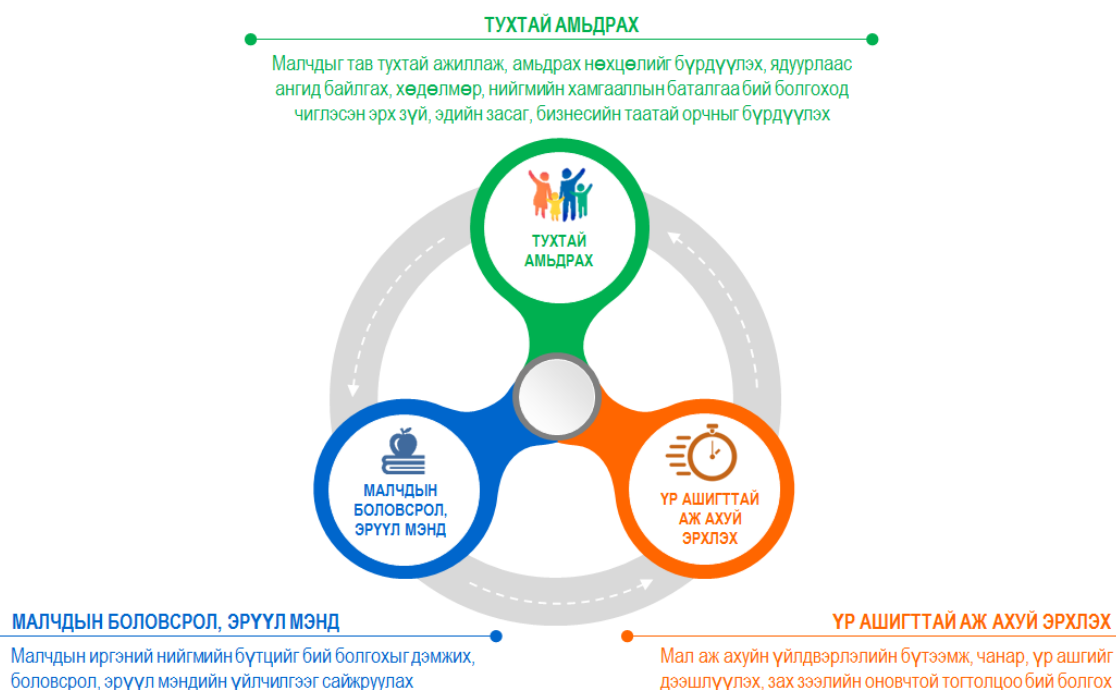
ТУХТАЙ АМЬДРАХ

Малчдыг тав тухтай ажиллаж, амьдрах нөхцөлийг бүрдүүлэх, ядуурлаас ангид байлгах, хөдөлмөр, нийгмийн хамгааллын баталгаа бий болгоход чиглэсэн эрх зүй, эдийн засаг, бизнесийн таатай орчныг бүрдүүлэх

ТУХТАЙ АМЬДРАХ

МАЛЧДЫН БОЛОВСРОЛ, ЭРҮҮЛ МЭНД

ҮР АШИГТТАЙ АЖ АХУЙ ЭРХЛЭХ

МАЛЧДЫН БОЛОВСРОЛ, ЭРҮҮЛ МЭНД

Малчдын иргэний нийгмийн бүтцийг бий болгохыг дэмжих, боловсрол, эрүүл мэндийн үйлчилгээг сайжруулах

ҮР АШИГТТАЙ АЖ АХУЙ ЭРХЛЭХ

Мал аж ахуйн үйлдвэрлэлийн бүтээмж, чанар, үр ашгийг дээшлүүлэх, зах зээлийн оновчтой тогтолцоо бий болгох